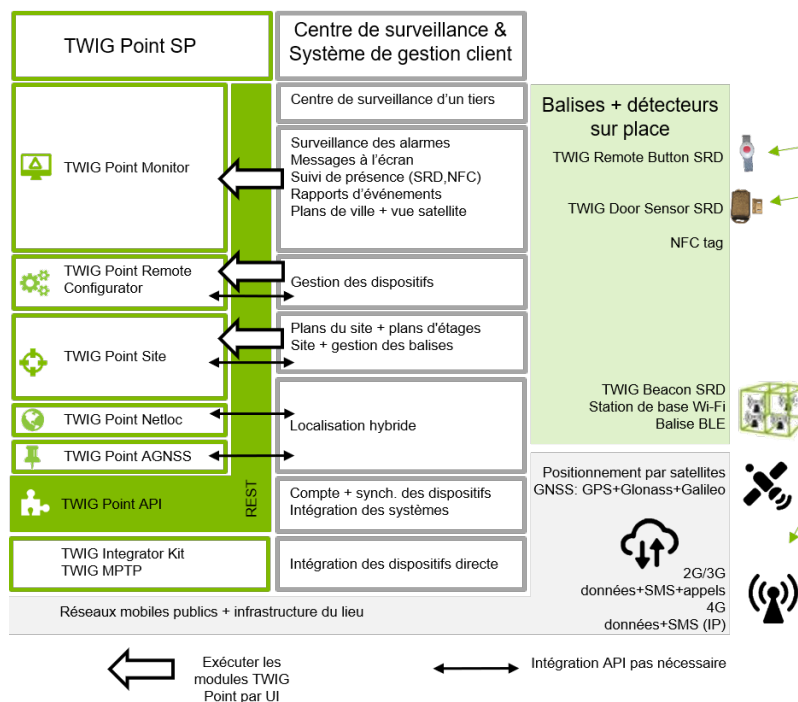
TWIG Point SP

Centre de surveillance & Système de gestion client

TWIG Point Monitor

Centre de surveillance d'un tiers

Surveillance des alarmes
Messages à l'écran
Suivi de présence (SRD,NFC)
Rapports d'événements
Plans de ville + vue satellite

TWIG Point Remote Configurator

Gestion des dispositifs

TWIG Point Site

Plans du site + plans d'étages
Site + gestion des balises

TWIG Point Netloc

Localisation hybride

TWIG Point AGNSS

TWIG Point API

REST

Compte + synch. des dispositifs
Intégration des systèmes

TWIG Integrator Kit
TWIG MPTP

Intégration des dispositifs directe

Balises + détecteurs sur place

TWIG Remote Button SRD

TWIG Door Sensor SRD

NFC tag

TWIG Beacon SRD
Station de base Wi-Fi
Balise BLE

Positionnement par satellites
GNSS: GPS+Glonass+Galileo

2G/3G
données+SMS+appels
4G
données+SMS (IP)

Réseaux mobiles publics + infrastructure du lieu

Exécuter les modules TWIG Point par UI

Intégration API pas nécessaire